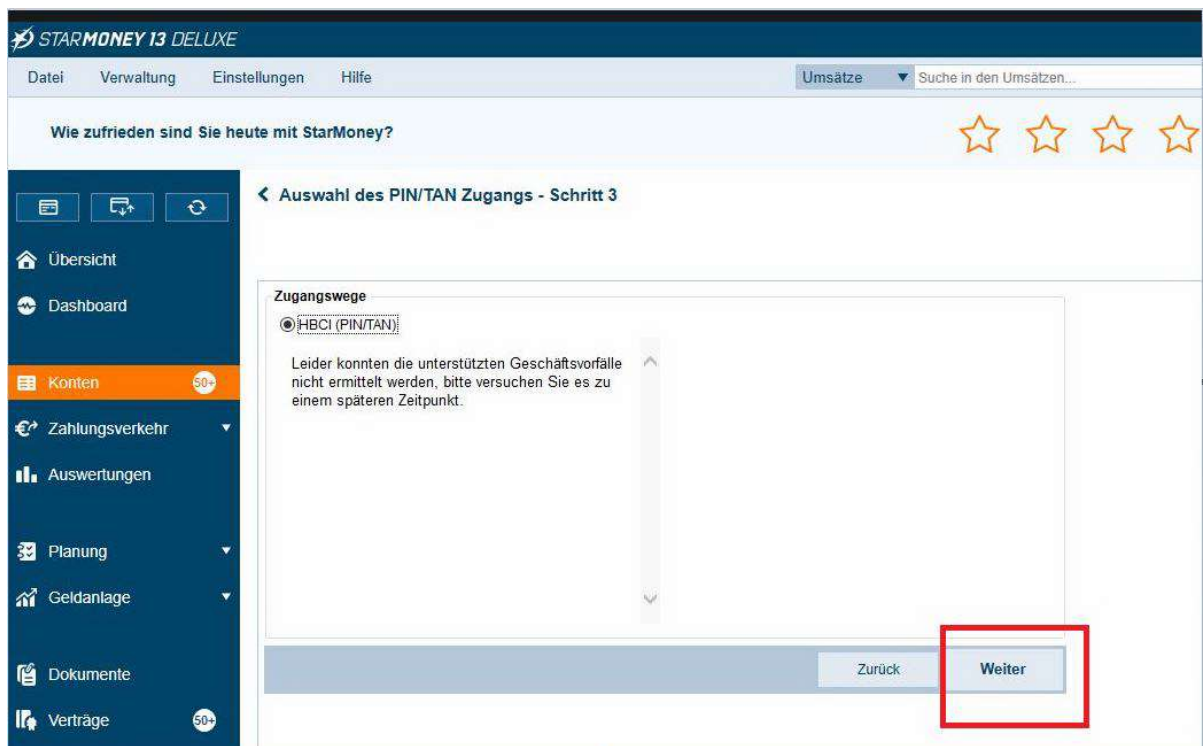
STARMONEY 13 DELUXE

Datei Verwaltung Einstellungen Hilfe

Umsätze ▼ Suche in den Umsätzen...

Wie zufrieden sind Sie heute mit StarMoney?

Übersicht

Dashboard

Konten 50+

Zahlungsverkehr

Auswertungen

Planung

Geldanlage

Dokumente

Verträge 50+

< Auswahl des PIN/TAN Zugangs - Schritt 3

Zugangswege

HBCI (PIN/TAN)

Leider konnten die unterstützten Geschäftsvorfälle nicht ermittelt werden, bitte versuchen Sie es zu einem späteren Zeitpunkt.

Zurück

Weiter